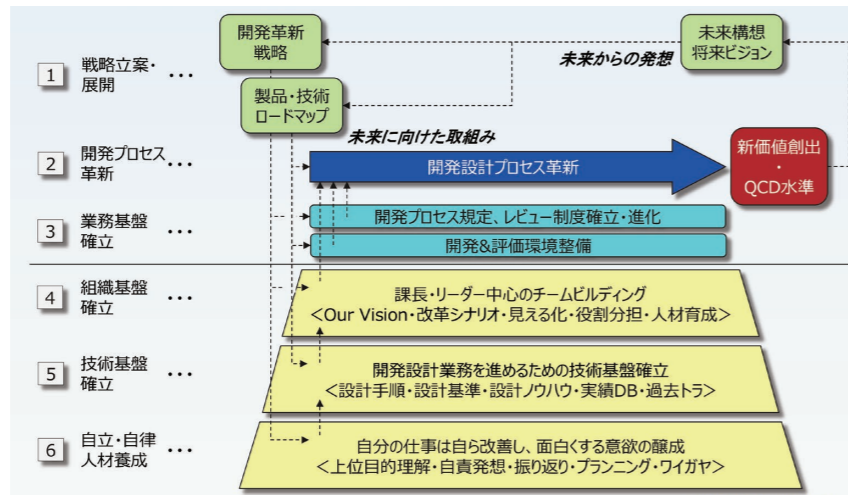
1 戦略立案・展開 ・・・

開発革新戦略

未来構想
将来ビジョン

未来からの発想

製品・技術ロードマップ

未来に向けた取組み

2 開発プロセス革新 ・・・

開発設計プロセス革新

新価値創出
・
QCD水準

3 業務基盤確立 ・・・

開発プロセス規定、レビュー制度確立・進化

開発&評価環境整備

4 組織基盤確立 ・・・

課長・リーダー中心のチームビルディング
＜Our Vision・改革シナリオ・見える化・役割分担・人材育成＞

5 技術基盤確立 ・・・

開発設計業務を進めるための技術基盤確立
＜設計手順・設計基準・設計ノウハウ・実績DB・過去トラ＞

6 自立・自律人材養成 ・・・

自分の仕事は自ら改善し、面白くする意欲の醸成
＜上位目的理解・自責発想・振り返り・プランニング・ワイガヤ＞